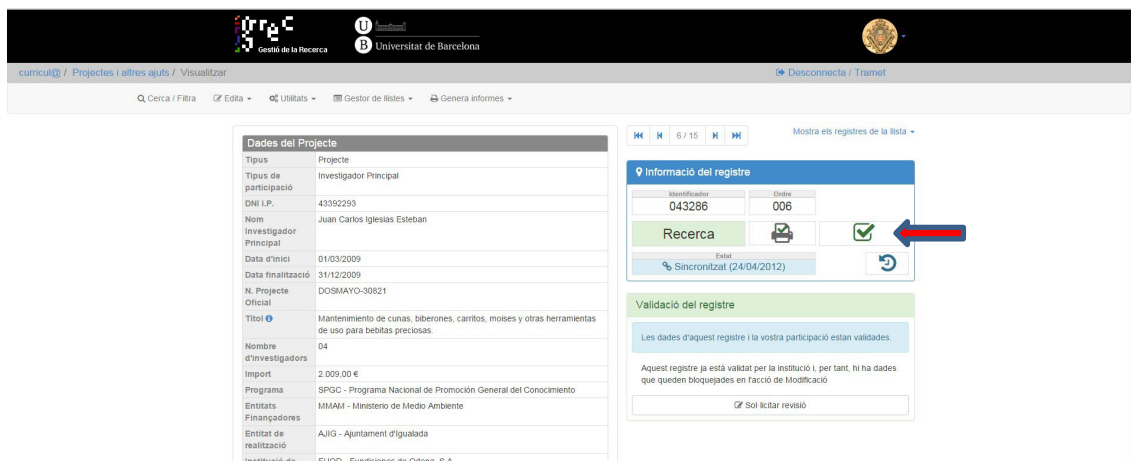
grec Gestió de la Recerca
Universitat de Barcelona

curricul@ / Projectes i altres ajuts / Visualitzar
Desconnecta / Tramet

Cerca / Filtra   Edita   Utilitats   Gestor de llistes   Genera informes

Dades del Projecte

| | |
|---|---|
| Tipus | Projecte |
| Tipus de participació | Investigador Principal |
| DNI I.P. | 43392293 |
| Nom Investigador Principal | Juan Carlos Iglesias Esteban |
| Data d'inici | 01/03/2009 |
| Data finalització | 31/12/2009 |
| N. Projecte Oficial | DOSMAYO-30821 |
| Títol | Mantenimiento de cunas, biberones, carritos, moises y otras herramientas de uso para bebitas preciosas. |
| Nombre d'investigadors | 04 |
| Import | 2.009,00 € |
| Programa | SPGC - Programa Nacional de Promoción General del Conocimiento |
| Entitats Finançadores | MMAM - Ministerio de Medio Ambiente |
| Entitat de realització | AJIG - Ajuntament d'Igualada |
| Institució de | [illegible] |

6 / 15
Mostra els registres de la llista

Informació del registre
Identificador
043286
Ordre
006
Recerca
Estat
Sincronitzat (24/04/2012)

Validació del registre
Les dades d'aquest registre i la vostra participació estan validades.
Aquest registre ja està validat per la institució i, per tant, hi ha dades que queden bloquejades en l'acció de Modificació
Sol·licitar revisió